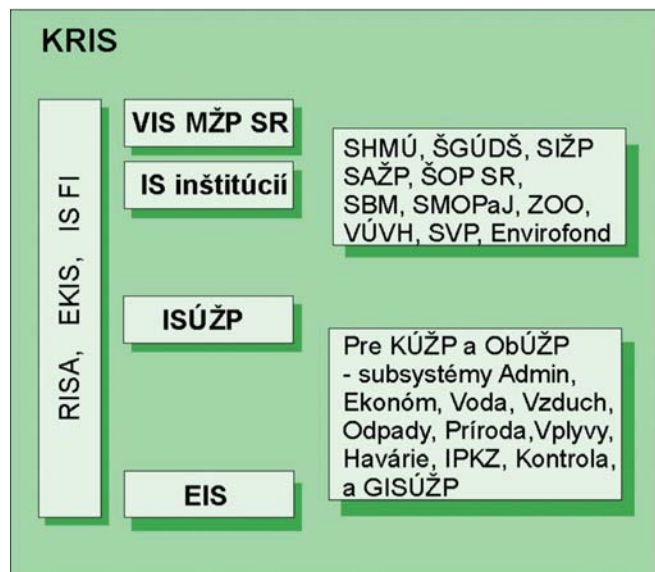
KRIS

RISA, EKIS, IS FI

VIS MŽP SR

IS inštitúcií

SHMÚ, ŠGÚDŠ, SIŽP SAŽP, ŠOP SR, SBM, SMOPaJ, ZOO, VÚVH, SVP, Envirofond

ISÚŽP

Pre KÚŽP a ObÚŽP - subsystémy Admin, Ekonóm, Voda, Vzduch, Odpady, Príroda,Vplyvy, Havárie, IPKZ, Kontrola, a GISÚŽP

EIS